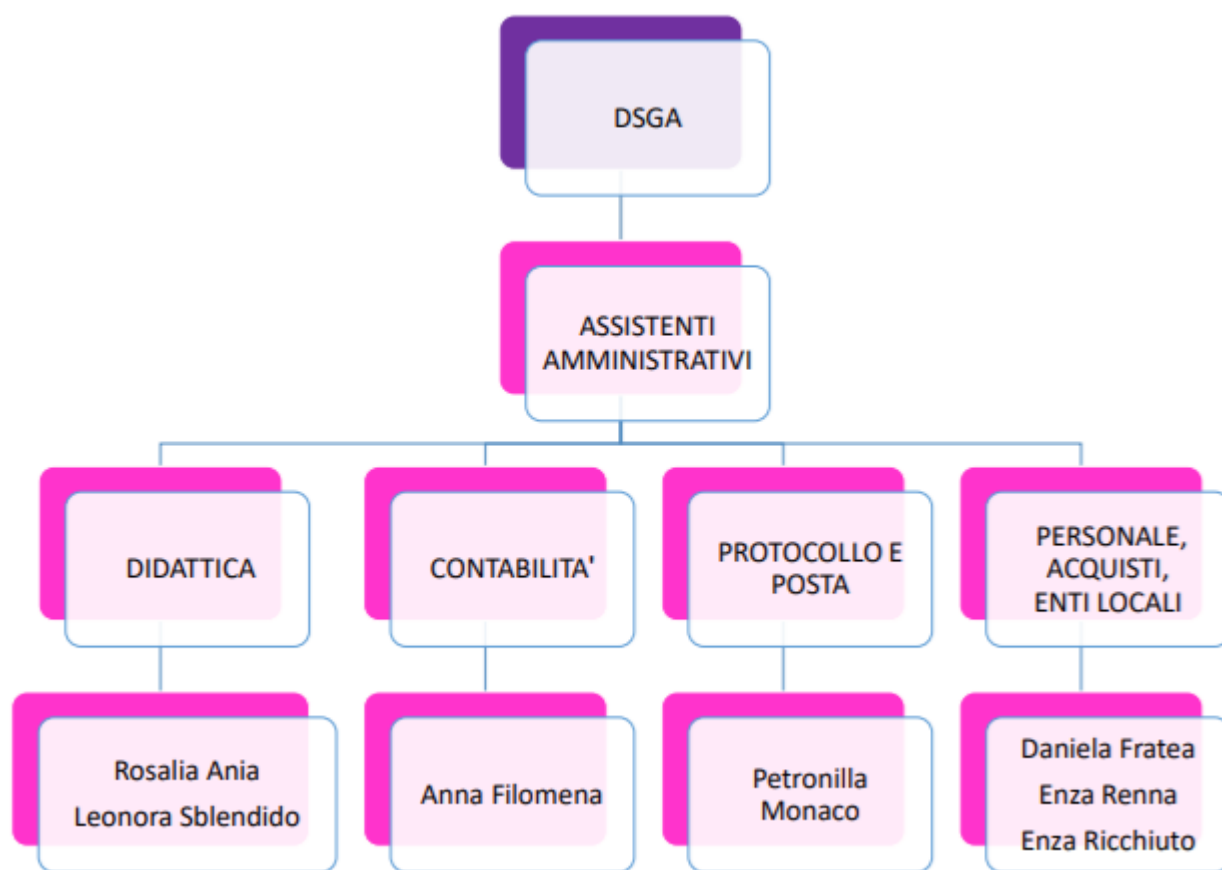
DSGA

ASSISTENTI AMMINISTRATIVI

DIDATTICA

CONTABILITA'

PROTOCOLLO E POSTA

PERSONALE, ACQUISTI, ENTI LOCALI

Rosalia Ania
Leonora Sblendido

Anna Filomena

Petronilla Monaco

Daniela Fratea
Enza Renna
Enza Ricchiuto